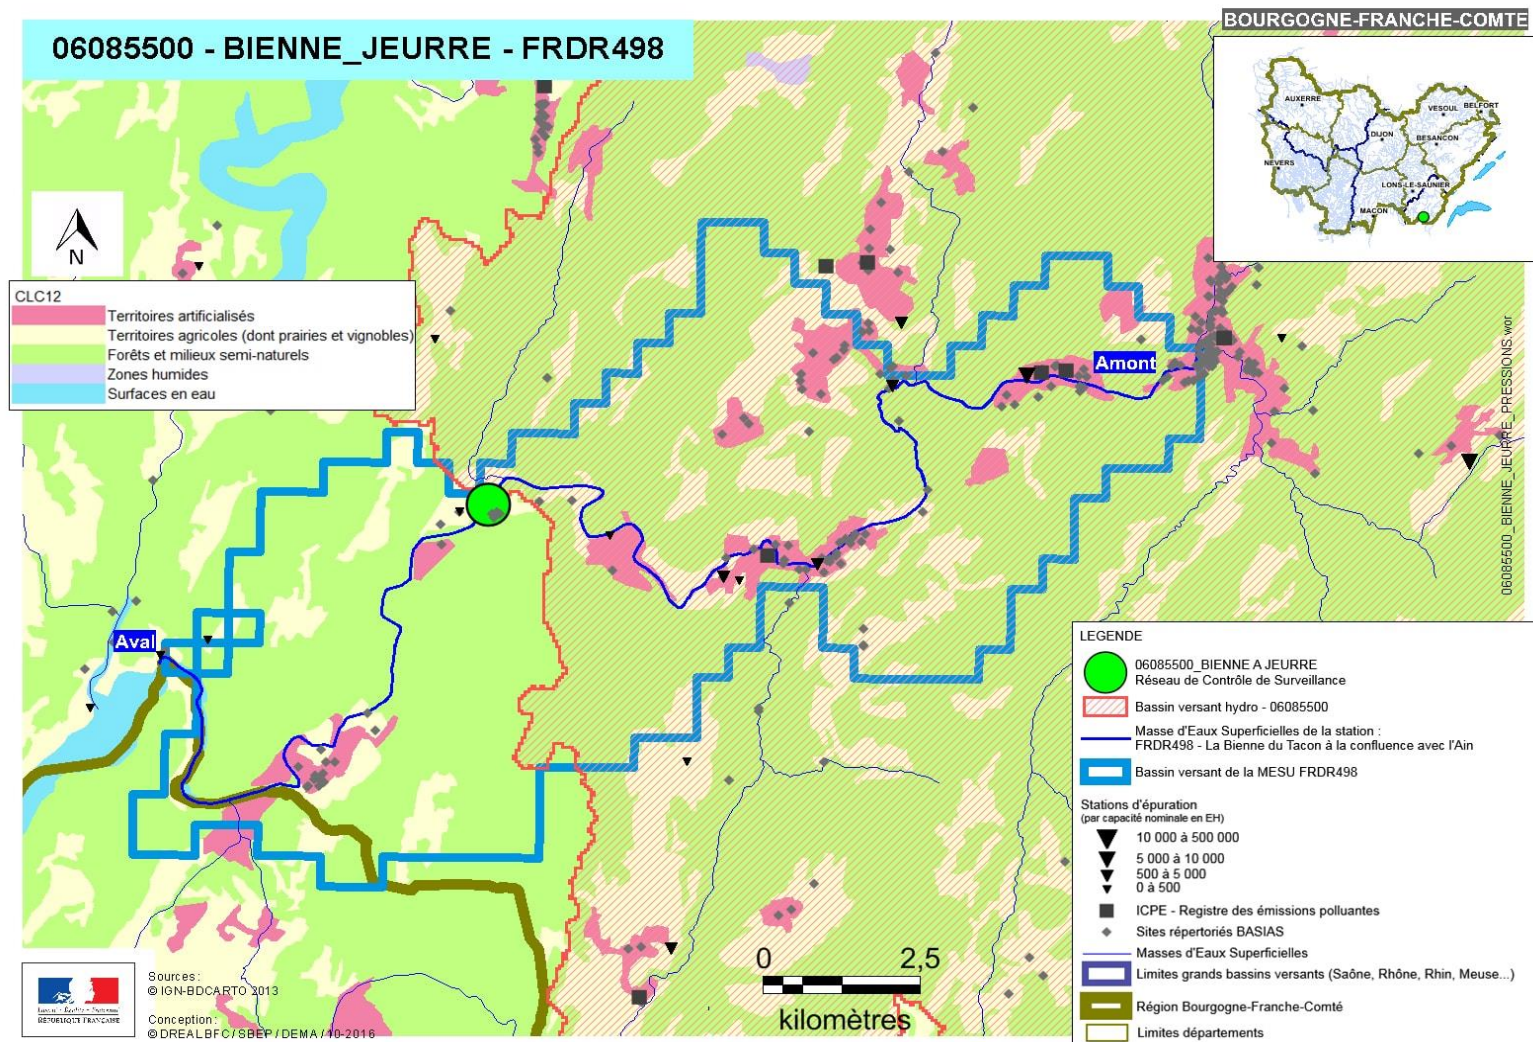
06085500 - BIENNE_JEURRE - FRDR498

BOURGOGNE-FRANCHE-COMTE

AUXERRE
VESOUL
BELFORT
DIJON
BESANCON
NEVERS
LONS-LE-SAUNIER
MACON

N

CLC12
Territoires artificialisés
Territoires agricoles (dont prairies et vignobles)
Forêts et milieux semi-naturels
Zones humides
Surfaces en eau

Amont
Aval

06085500_BIENNE_JEURRE_PRESSIONS.wor

LEGENDE
06085500_BIENNE A JEURRE
Réseau de Contrôle de Surveillance
Bassin versant hydro - 06085500
Masse d'Eaux Superficielles de la station :
FRDR498 - La Bienne du Tacon à la confluence avec l'Ain
Bassin versant de la MESU FRDR498
Stations d'épuration
(par capacité nominale en EH)
10 000 à 500 000
5 000 à 10 000
500 à 5 000
0 à 500
ICPE - Registre des émissions polluantes
Sites répertoriés BASIAS
Masses d'Eaux Superficielles
Limites grands bassins versants (Saône, Rhône, Rhin, Meuse...)
Région Bourgogne-Franche-Comté
Limites départements

0
2,5
kilomètres

Sources :
© IGN-BDCARTO 2013
Conception :
© DREAL BFC / SBEP / DEMA / 10-2016

Liberté • Égalité • Fraternité
RÉPUBLIQUE FRANÇAISE